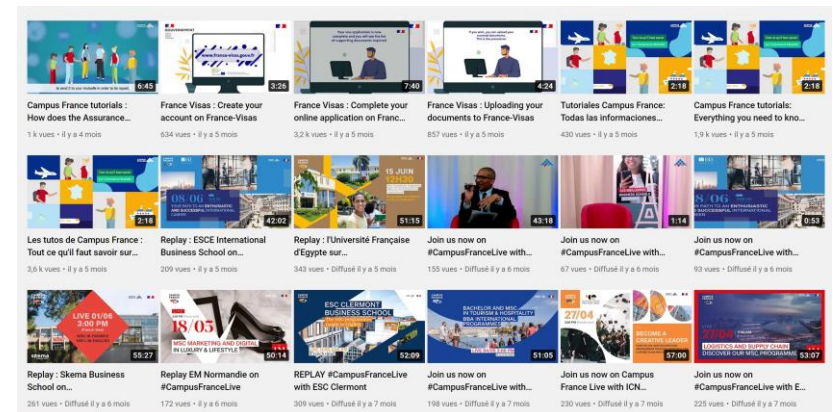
6:45
Campus France tutorials : How does the Assurance...
1 k vues • il y a 4 mois

3:26
France Visas : Create your account on France-Visas
634 vues • il y a 5 mois

7:40
France Visas : Complete your online application on Franc...
3,2 k vues • il y a 5 mois

4:24
France Visas : Uploading your documents to France-Visas
857 vues • il y a 5 mois

2:18
Tutoriales Campus France: Todas las informaciones...
430 vues • il y a 5 mois

2:18
Campus France tutorials: Everything you need to kno...
1,9 k vues • il y a 5 mois

2:16
Les tutos de Campus France : Tout ce qu'il faut savoir sur...
3,6 k vues • il y a 5 mois

08/06
42:02
Replay : ESCE International Business School on...
209 vues • il y a 5 mois

15 JUIN 12H30
51:15
Replay : l'Université Française d'Egypte sur...
343 vues • Diffusé il y a 5 mois

43:18
Join us now on #CampusFranceLive with...
155 vues • Diffusé il y a 6 mois

1:14
Join us now on #CampusFranceLive with...
67 vues • Diffusé il y a 6 mois

0:53
Join us now on #CampusFranceLive with...
93 vues • Diffusé il y a 6 mois

LIVE 01/06 3:00 PM
skema
55:27
Replay : Skema Business School on...
261 vues • Diffusé il y a 6 mois

18/05
MSC MARKETING AND DIGITAL IN LUXURY & LIFESTYLE
50:14
Replay EM Normandie on #CampusFranceLive
172 vues • il y a 6 mois

ESC CLERMONT BUSINESS SCHOOL
52:09
REPLAY #CampusFranceLive with ESC Clermont
309 vues • Diffusé il y a 7 mois

BACHELOR AND MSC IN TOURISM & HOSPITALITY BBA INTERNATIONAL PROGRAMME
51:05
Join us now on #CampusFranceLive with...
198 vues • Diffusé il y a 7 mois

27/04
BECOME A CREATIVE LEADER
57:00
Join us now on Campus France Live with ICN...
230 vues • Diffusé il y a 7 mois

27/04
LOGISTICS AND SUPPLY CHAIN
DISCOVER OUR MSC PROGRAMME
53:07
Join us now on #CampusFranceLive with E...
225 vues • Diffusé il y a 7 mois